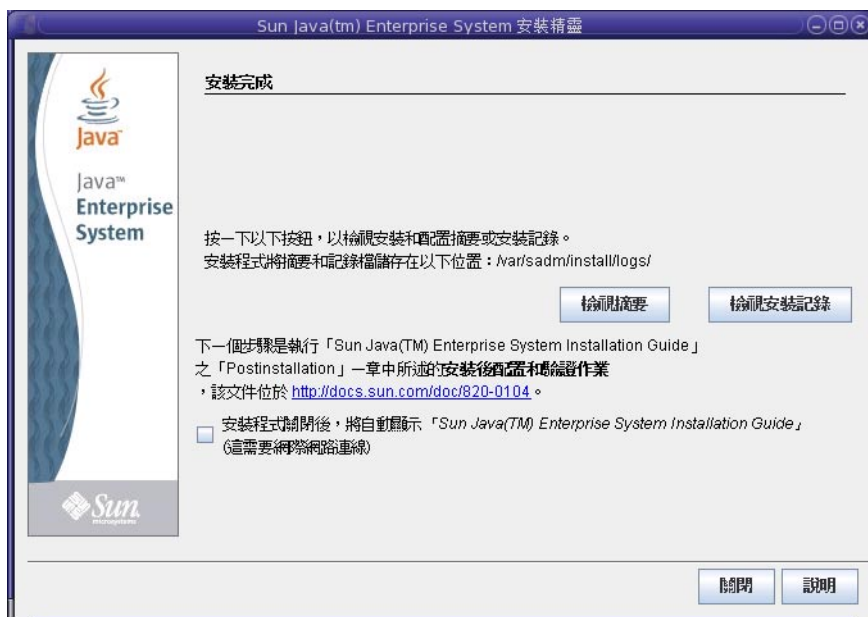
Sun Java(tm) Enterprise System 安裝精靈

Java

Java™ Enterprise System

安裝完成

按一下以下按鈕，以檢視安裝和配置摘要或安裝記錄。
安裝程式將摘要和記錄檔儲存在以下位置：/var/sadm/install/logs/

檢視摘要

檢視安裝記錄

下一個步驟是執行「Sun Java(TM) Enterprise System Installation Guide」之「Postinstallation」一章中所述的安裝後配置和驗證作業，該文件位於 http://docs.sun.com/doc/820-0104。

安裝程式關閉後，將自動顯示「Sun Java(TM) Enterprise System Installation Guide」(這需要網際網路連線)

Sun microsystems

關閉

說明